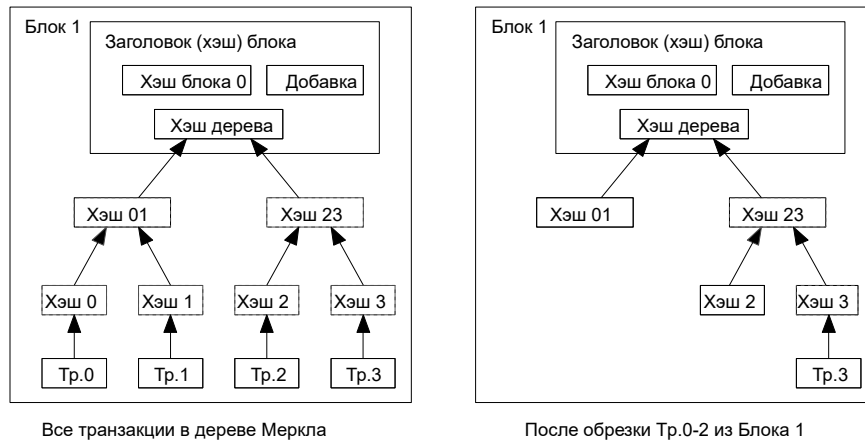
Блок 1

Заголовок (хэш) блока

Хэш блока 0

Добавка

Хэш дерева

Хэш 01

Хэш 23

Хэш 0

Хэш 1

Хэш 2

Хэш 3

Тр.0

Тр.1

Тр.2

Тр.3

Все транзакции в дереве Меркла

Блок 1

Заголовок (хэш) блока

Хэш блока 0

Добавка

Хэш дерева

Хэш 01

Хэш 23

Хэш 2

Хэш 3

Тр.3

После обрезки Тр.0-2 из Блока 1